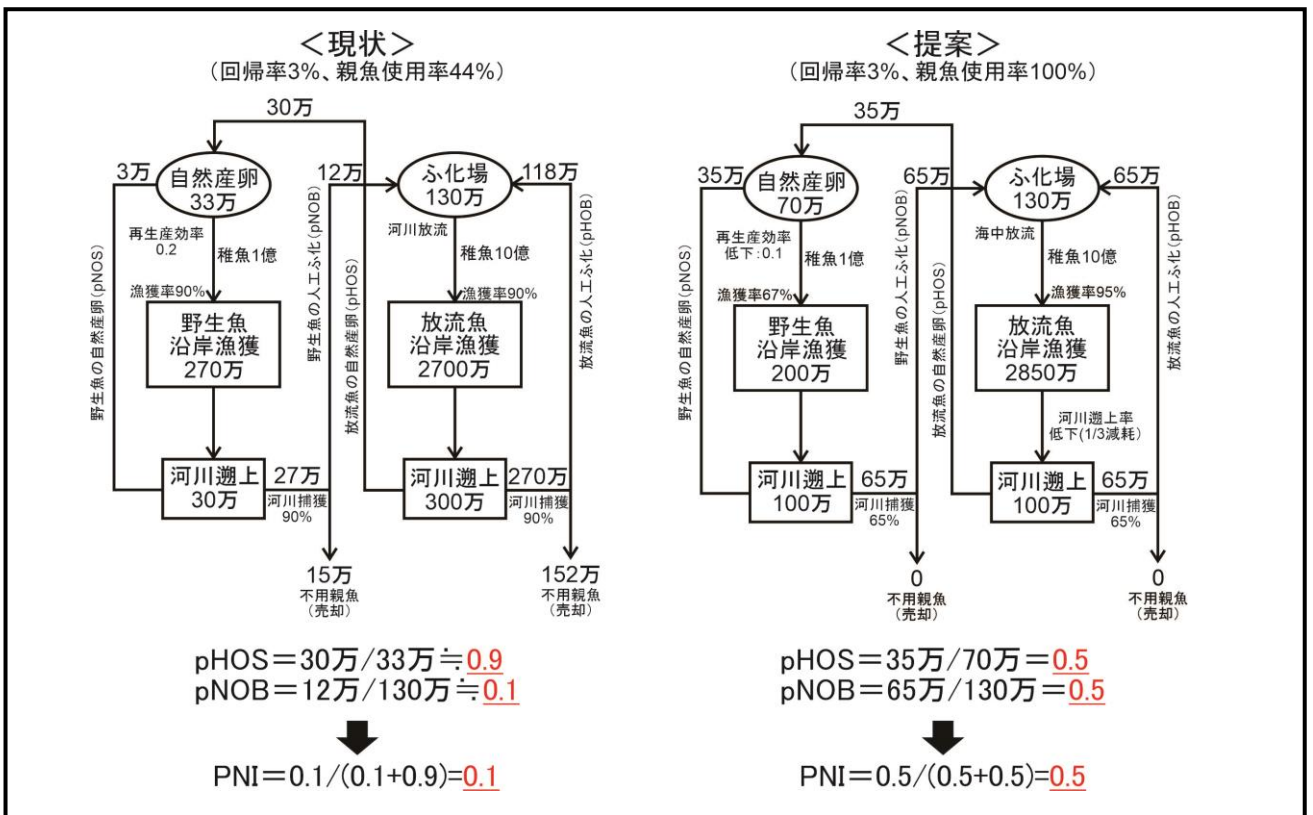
＜現状＞
（回帰率3%、親魚使用率44%）

30万

3万
自然産卵
33万

12万
ふ化場
130万
118万

再生産効率
0.2
稚魚1億
漁獲率90%

河川放流
稚魚10億
漁獲率90%

野生魚
沿岸漁獲
270万

放流魚
沿岸漁獲
2700万

野生魚の自然産卵(pNOS)
野生魚の人工ふ化(pNOB)
放流魚の自然産卵(pHOS)
放流魚の人工ふ化(pHOB)

河川遡上
30万
27万
河川捕獲
90%

河川遡上
300万
270万
河川捕獲
90%

15万
不用親魚
（売却）

152万
不用親魚
（売却）

pHOS＝30万/33万≒0.9
pNOB＝12万/130万≒0.1

PNI＝0.1/(0.1+0.9)=0.1

＜提案＞
（回帰率3%、親魚使用率100%）

35万

35万
自然産卵
70万

65万
ふ化場
130万
65万

再生産効率
低下：0.1
稚魚1億
漁獲率67%

海中放流
稚魚10億
漁獲率95%

野生魚
沿岸漁獲
200万

放流魚
沿岸漁獲
2850万

野生魚の自然産卵(pNOS)
野生魚の人工ふ化(pNOB)
放流魚の自然産卵(pHOS)
放流魚の人工ふ化(pHOB)

河川遡上率
低下(1/3減耗)

河川遡上
100万
65万
河川捕獲
65%

河川遡上
100万
65万
河川捕獲
65%

0
不用親魚
（売却）

0
不用親魚
（売却）

pHOS＝35万/70万＝0.5
pNOB＝65万/130万＝0.5

PNI＝0.5/(0.5+0.5)=0.5